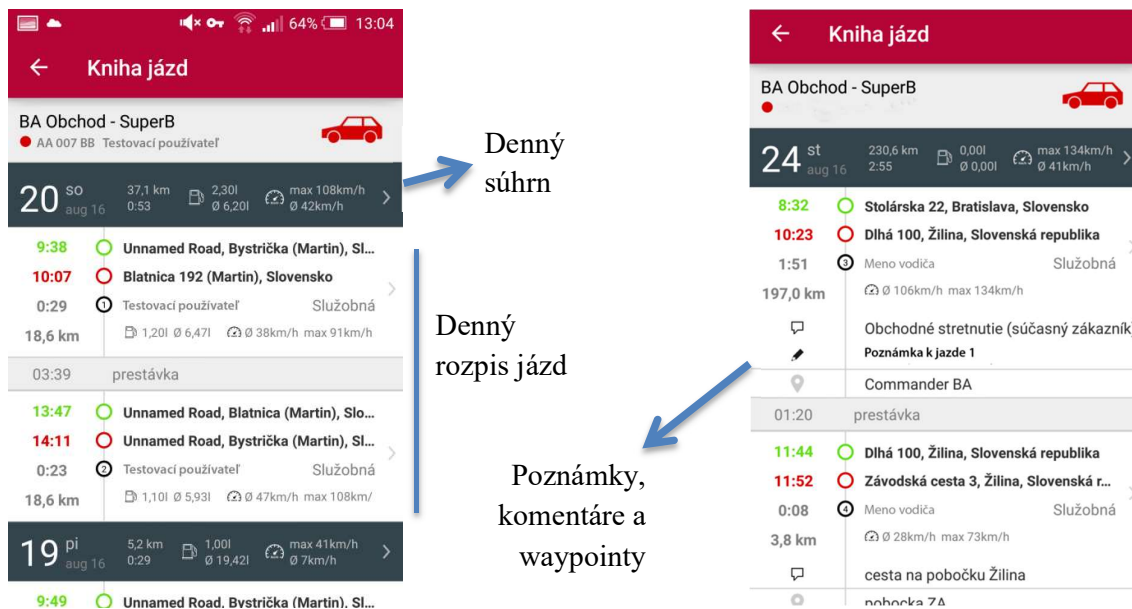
64% 13:04

Kniha jázd

BA Obchod - SuperB
AA 007 BB Testovací používateľ

20 so aug 16 37,1 km 0:53 2,30l Ø 6,20l max 108km/h Ø 42km/h

9:38 Unnamed Road, Bystrička (Martin), Sl...
10:07 Blatnica 192 (Martin), Slovensko
0:29 1 Testovací používateľ Služobná
18,6 km 1,20l Ø 6,47l Ø 38km/h max 91km/h

03:39 prestávka

13:47 Unnamed Road, Blatnica (Martin), Slo...
14:11 Unnamed Road, Bystrička (Martin), Slo...
0:23 2 Testovací používateľ Služobná
18,6 km 1,10l Ø 5,93l Ø 47km/h max 108km/

19 pi aug 16 5,2 km 0:29 1,00l Ø 19,42l max 41km/h Ø 7km/h

9:49 Unnamed Road, Bystrička (Martin), Sl...

Denný súhrn

Denný rozpis jázd

Poznámky, komentáre a waypointy

Kniha jázd

BA Obchod - SuperB

24 st aug 16 230,6 km 2:55 0,00l Ø 0,00l max 134km/h Ø 41km/h

8:32 Stolárska 22, Bratislava, Slovensko
10:23 Dlhá 100, Žilina, Slovenská republika
1:51 3 Meno vodiča Služobná
197,0 km Ø 106km/h max 134km/h
Obchodné stretnutie (súčasný zákazník
Poznámka k jazde 1
Commander BA

01:20 prestávka

11:44 Dlhá 100, Žilina, Slovenská republika
11:52 Závodská cesta 3, Žilina, Slovenská r...
0:08 4 Meno vodiča Služobná
3,8 km Ø 28km/h max 73km/h
cesta na pobočku Žilina
pobocka ZA